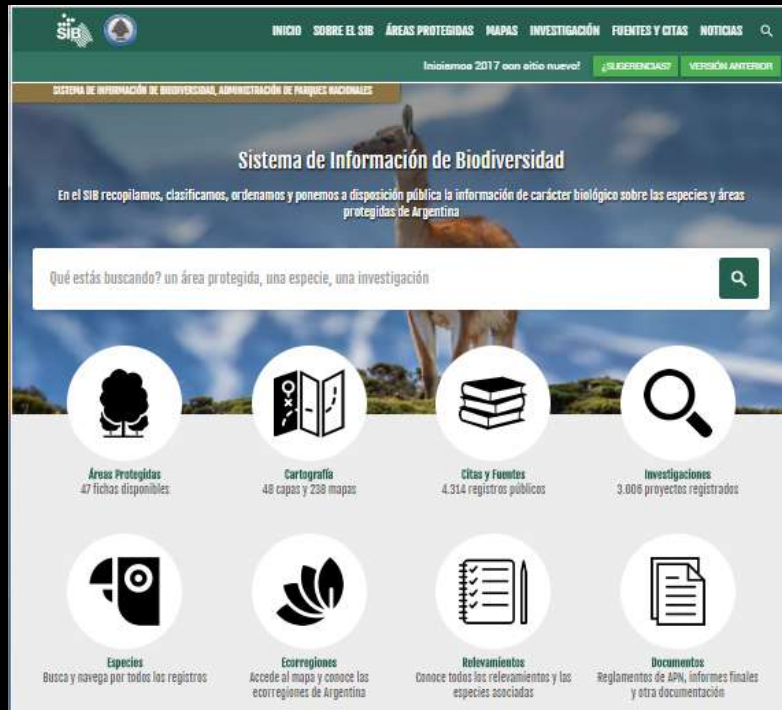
SIB

INICIO SOBRE EL SIB ÁREAS PROTEGIDAS MAPAS INVESTIGACIÓN FUENTES Y CITAS NOTICIAS

Iniciamos 2017 con sitio nuevo! ¿SUGERENCIAS? VERSIÓN ANTERIOR

SISTEMA DE INFORMACIÓN DE BIODIVERSIDAD, ADMINISTRACIÓN DE PARQUES NACIONALES

Sistema de Información de Biodiversidad

En el SIB recopilamos, clasificamos, ordenamos y ponemos a disposición pública la información de carácter biológico sobre las especies y áreas protegidas de Argentina

Qué estás buscando? un área protegida, una especie, una investigación

Áreas Protegidas
47 fichas disponibles

Cartografía
48 capas y 238 mapas

Citas y Fuentes
4.314 registros públicos

Investigaciones
3.806 proyectos registrados

Especies
Busca y navega por todos los registros

Ecorregiones
Accede al mapa y conoce las ecorregiones de Argentina

Relevamientos
Conoce todos los relevamientos y las especies asociadas

Documentos
Reglamentos de APN, informes finales y otra documentación